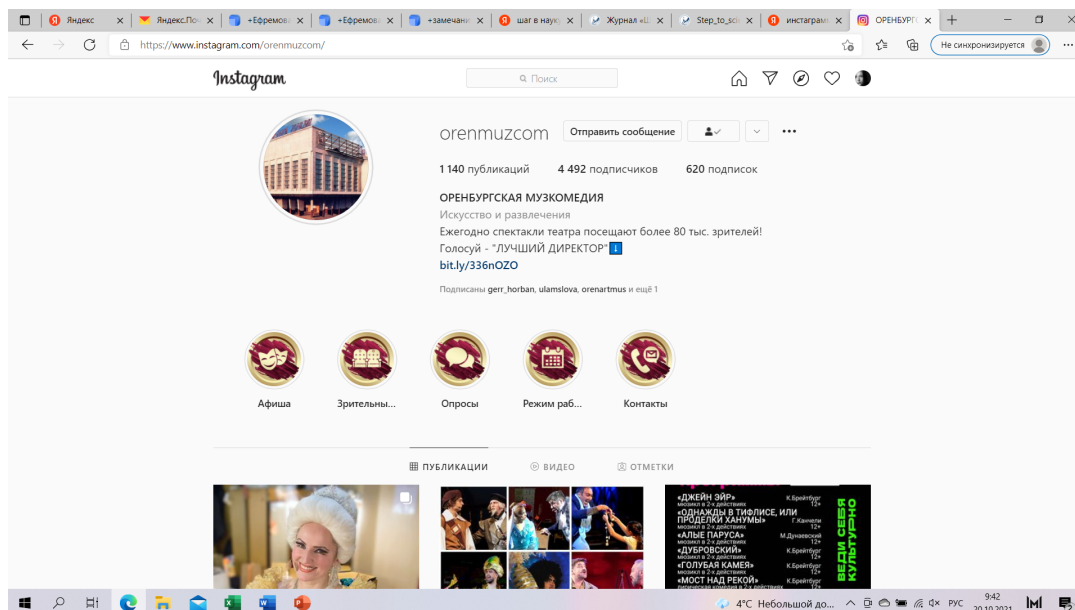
Яндекс
Яндекс.По
+Ефремов
+Ефремов
+замечани
шаг в наук
Журнал «Ш
Step_to_sc
инстаграм
ОРЕНБУРГ

https://www.instagram.com/orenmuzcom/

Не синхронизируется

Instagram
Поиск

orenmuzcom
Отправить сообщение

1 140 публикаций
4 492 подписчиков
620 подписок

ОРЕНБУРГСКАЯ МУЗКОМЕДИЯ
Искусство и развлечения
Ежегодно спектакли театра посещают более 80 тыс. зрителей!
Голосуй - "ЛУЧШИЙ ДИРЕКТОР" ℹ
bit.ly/336nOZO

Подписаны gerr_horban, ulamslova, orenartmus и ещё 1

Афиша
Зрительны...
Опросы
Режим раб...
Контакты

ПУБЛИКАЦИИ
ВИДЕО
ОТМЕТКИ

«ДЖЕЙН ЭЙР» К.Брейтбург 12+
«ОДНАЖДЫ В ТИФЛИСЕ, ИЛИ ПРОДЕЛКИ ХАНУМЫ» Г.Канчели 12+
«АЛЫЕ ПАРУСА» М.Дунаевский 12+
«ДУБРОВСКИЙ» К.Брейтбург 12+
«ГОЛУБАЯ КАМЕЯ» К.Брейтбург 12+
«МОСТ НАД РЕКОЙ» К.Брейтбург 12+
ВЕДИ СЕБЯ КУЛЬТУРНО

4°C Небольшой до...
РУС
9:42
20.10.2021